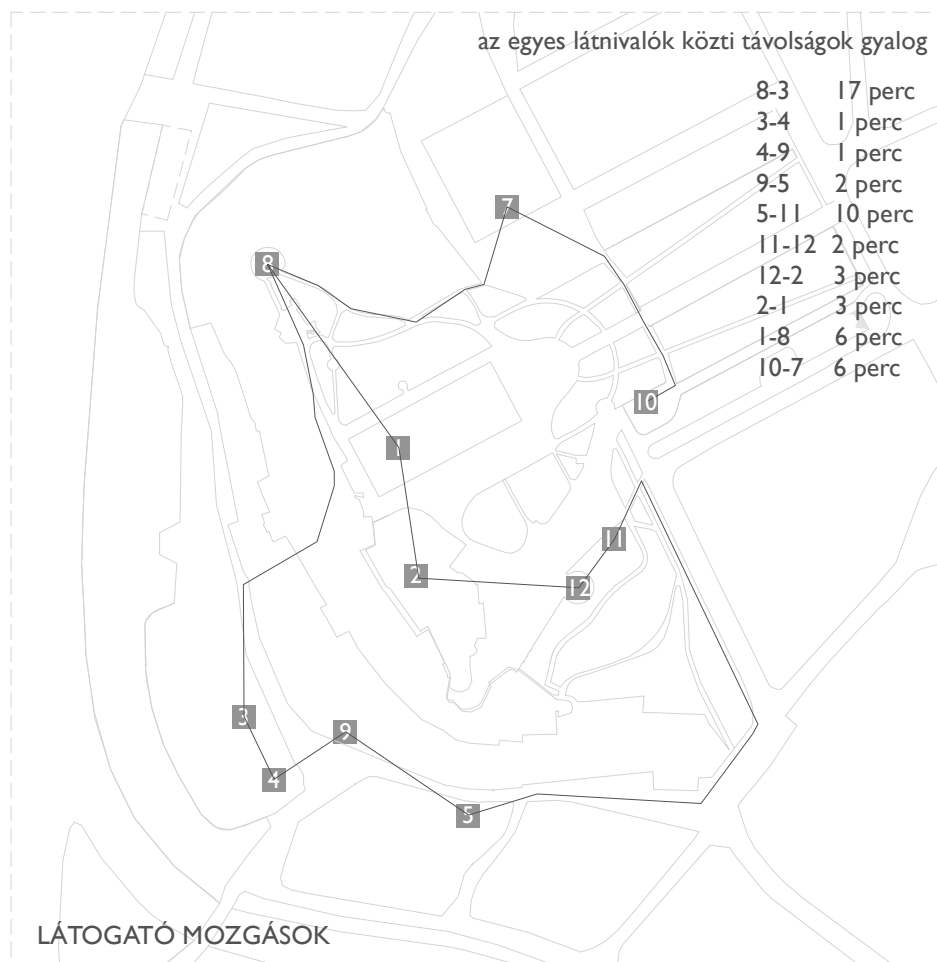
az egyes látnivalók közti távolságok gyalog

| | |
|---|---|
| 8-3 | 17 perc |
| 3-4 | 1 perc |
| 4-9 | 1 perc |
| 9-5 | 2 perc |
| 5-11 | 10 perc |
| 11-12 | 2 perc |
| 12-2 | 3 perc |
| 2-1 | 3 perc |
| 1-8 | 6 perc |
| 10-7 | 6 perc |

7
8
10
1
11
2
12
3
9
4
5

LÁTOGATÓ MOZGÁSOK